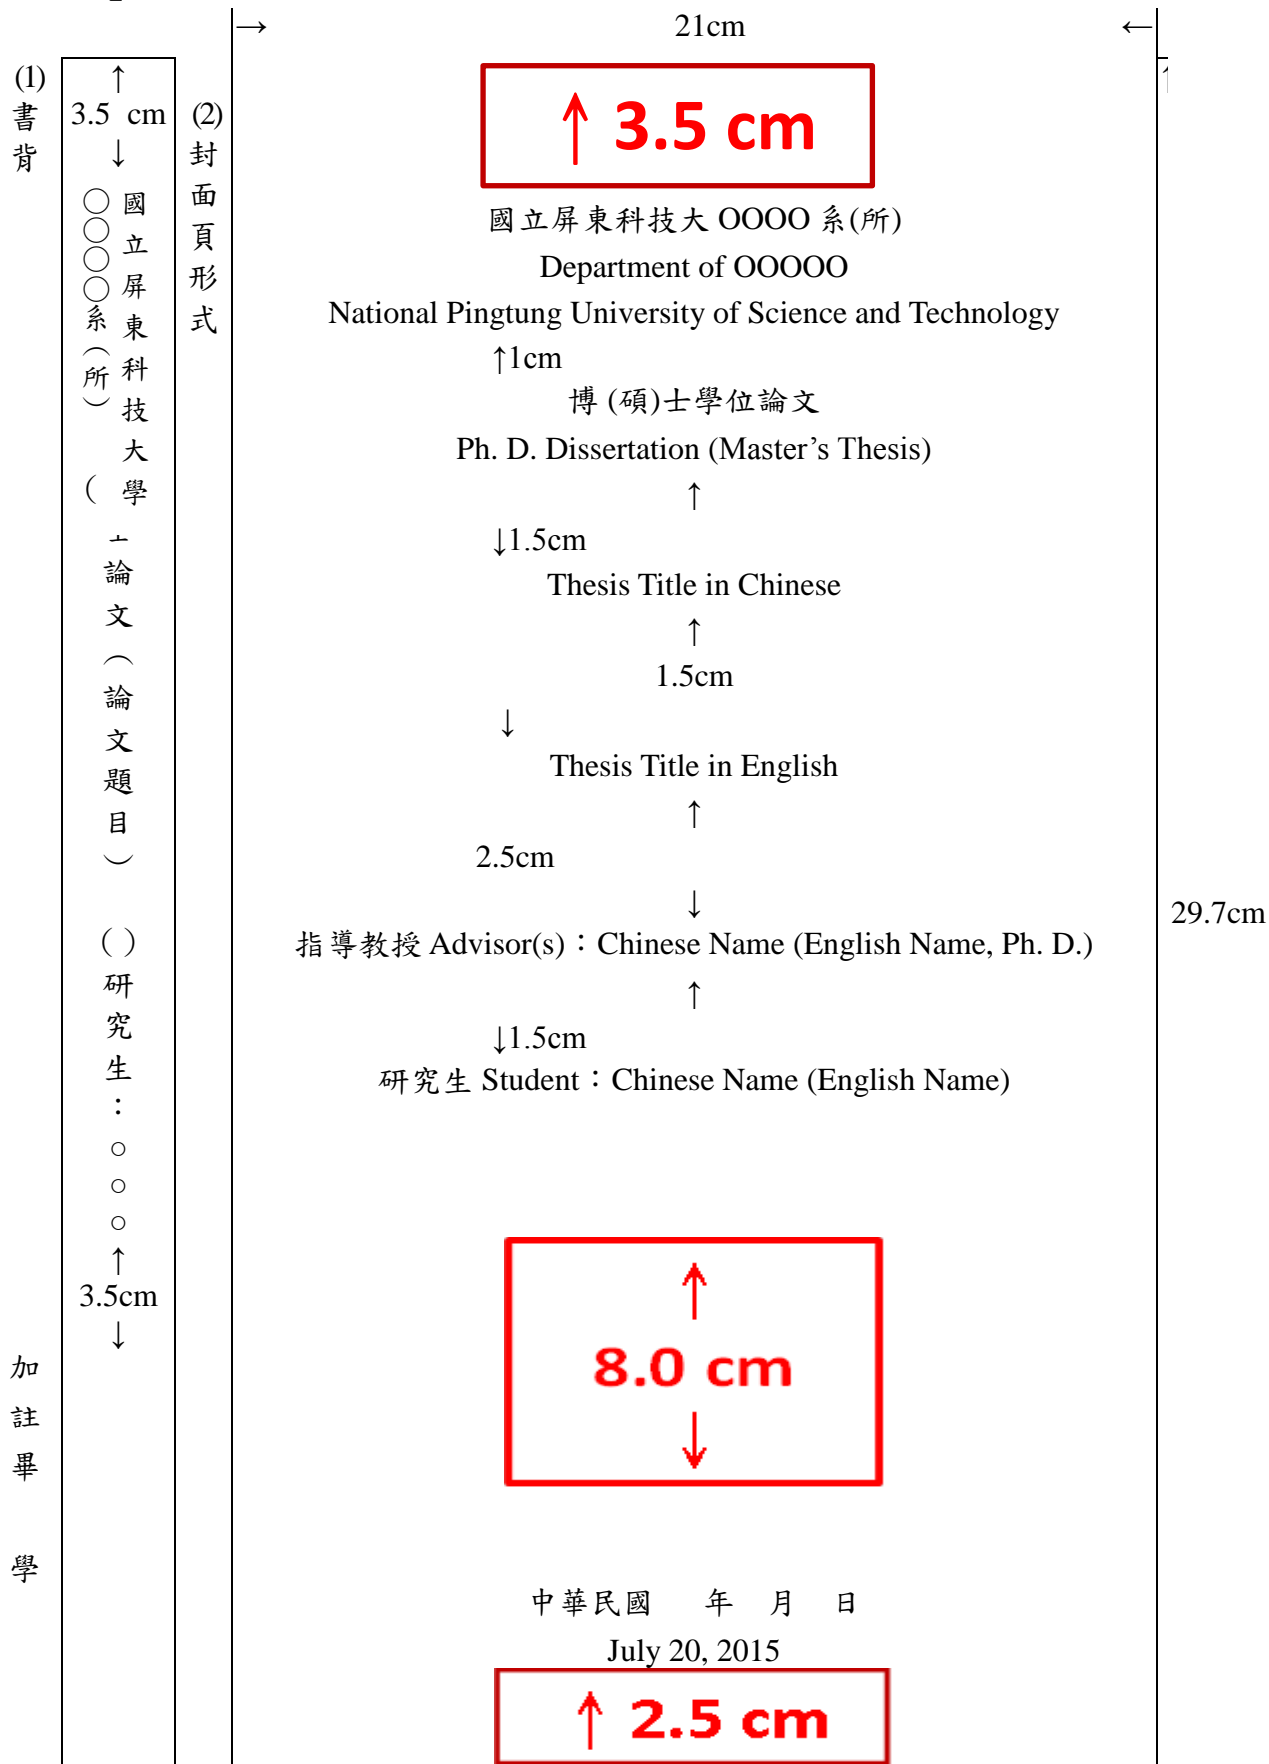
(1)
書
背

↑
3.5 cm
↓
○○○○系(所)
國立屏東科技大學(
士論文(論文題目)
( )
研究生:○○○
↑
3.5cm
↓

加
註
畢
學

(2)
封
面
頁
形
式

→ 21cm ←

↑ 3.5 cm

國立屏東科技大 OOOO 系(所)
Department of OOOOO
National Pingtung University of Science and Technology
↑1cm
博 (碩)士學位論文
Ph. D. Dissertation (Master's Thesis)
↑
↓1.5cm
Thesis Title in Chinese
↑
1.5cm
↓
Thesis Title in English
↑
2.5cm
↓
指導教授 Advisor(s):Chinese Name (English Name, Ph. D.)
↑
↓1.5cm
研究生 Student:Chinese Name (English Name)

29.7cm

↑
8.0 cm
↓

中華民國 年 月 日
July 20, 2015

↑ 2.5 cm